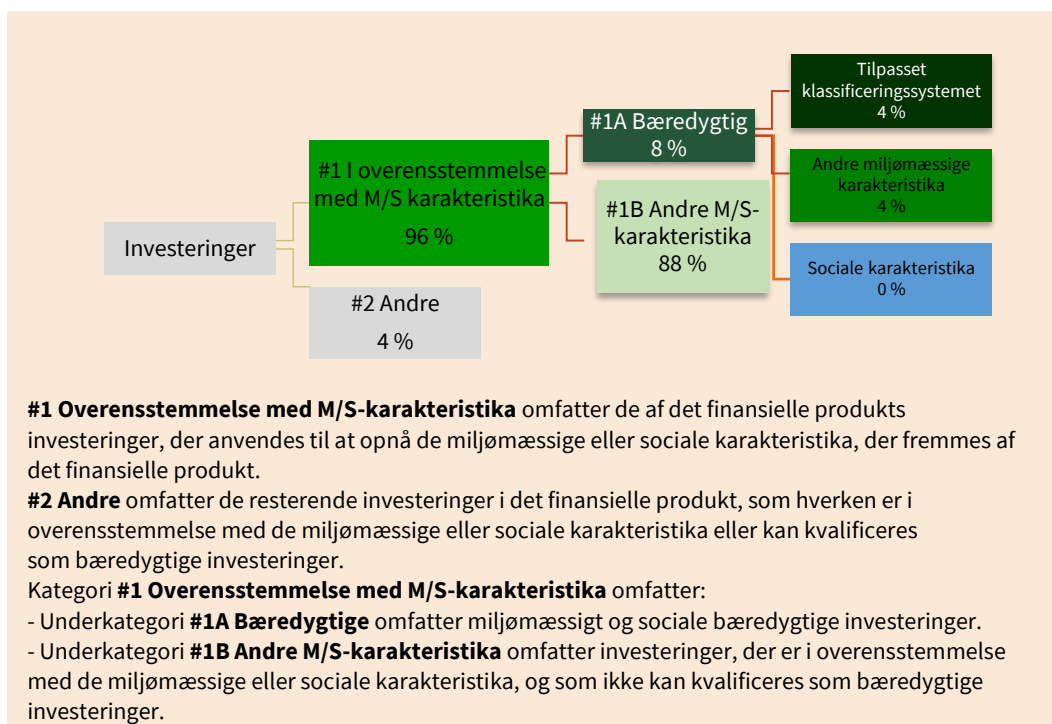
Investeringer

#1 I overensstemmelse med M/S karakteristika
96 %

#2 Andre
4 %

#1A Bæredygtig
8 %

#1B Andre M/S-karakteristika
88 %

Tilpasset klassificeringssystemet
4 %

Andre miljømæssige karakteristika
4 %

Sociale karakteristika
0 %

**#1 Overensstemmelse med M/S-karakteristika** omfatter de af det finansielle produkts investeringer, der anvendes til at opnå de miljømæssige eller sociale karakteristika, der fremmes af det finansielle produkt.
**#2 Andre** omfatter de resterende investeringer i det finansielle produkt, som hverken er i overensstemmelse med de miljømæssige eller sociale karakteristika eller kan kvalificeres som bæredygtige investeringer.
Kategori **#1 Overensstemmelse med M/S-karakteristika** omfatter:
- Underkategori **#1A Bæredygtige** omfatter miljømæssigt og sociale bæredygtige investeringer.
- Underkategori **#1B Andre M/S-karakteristika** omfatter investeringer, der er i overensstemmelse med de miljømæssige eller sociale karakteristika, og som ikke kan kvalificeres som bæredygtige investeringer.